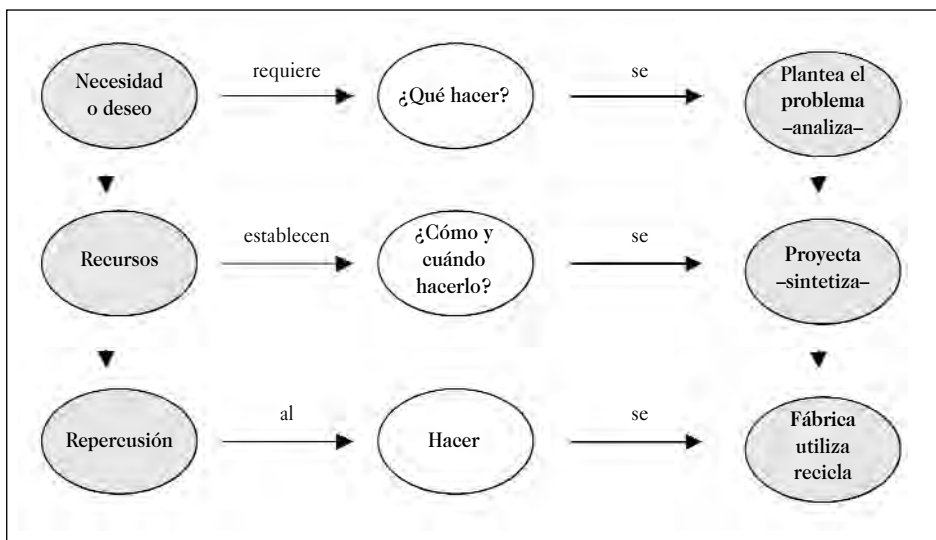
Necesidad o deseo

requiere

¿Qué hacer?

se

Plantea el problema –analiza–

Recursos

establecen

¿Cómo y cuándo hacerlo?

se

Proyecta –sintetiza–

Repercusión

al

Hacer

se

Fábrica utiliza recicla